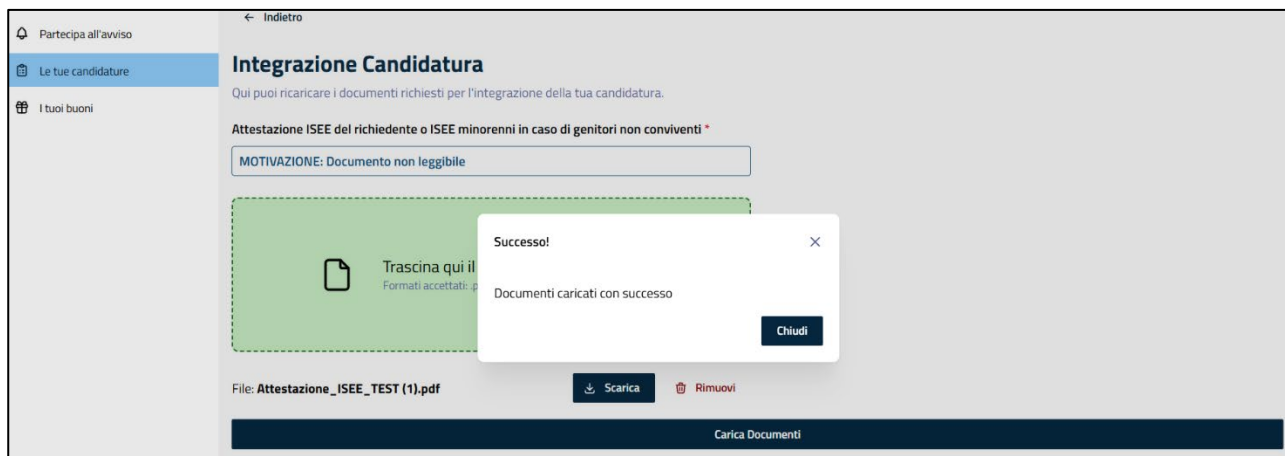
Partecipa all'avviso

Le tue candidature

I tuoi buoni

← Indietro

Integrazione Candidatura

Qui puoi ricaricare i documenti richiesti per l'integrazione della tua candidatura.

Attestazione ISEE del richiedente o ISEE minorenni in caso di genitori non conviventi *

MOTIVAZIONE: Documento non leggibile

Trascina qui il

Formati accettati: .p

Successo!

×

Documenti caricati con successo

Chiudi

File: Attestazione_ISEE_TEST (1).pdf

Scarica

Rimuovi

Carica Documenti